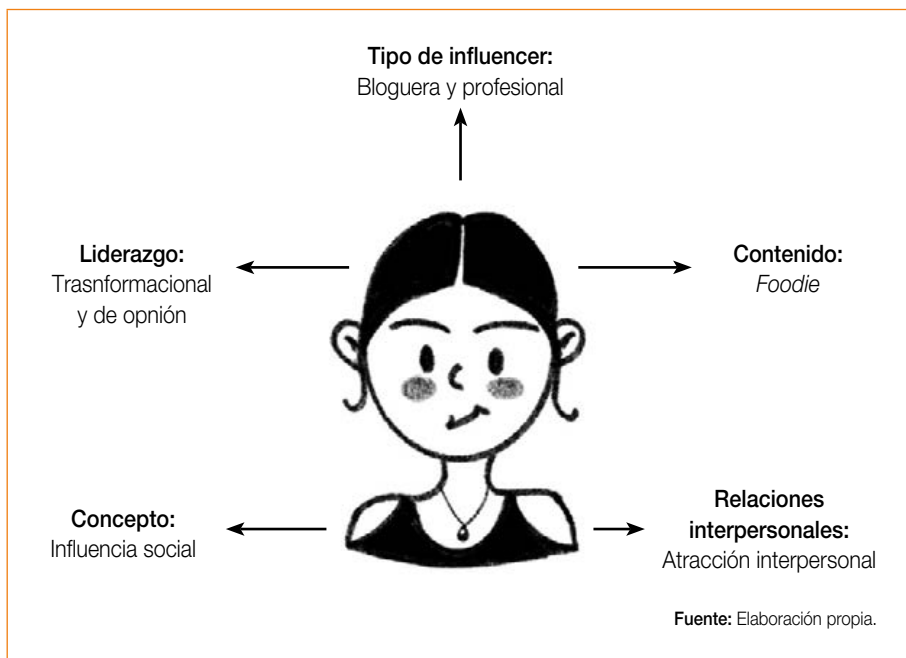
**Tipo de influencer:**
Bloguera y profesional

**Liderazgo:**
Trasnformacional y de opnión

**Contenido:**
*Foodie*

**Concepto:**
Influencia social

**Relaciones interpersonales:**
Atracción interpersonal

**Fuente:** Elaboración propia.